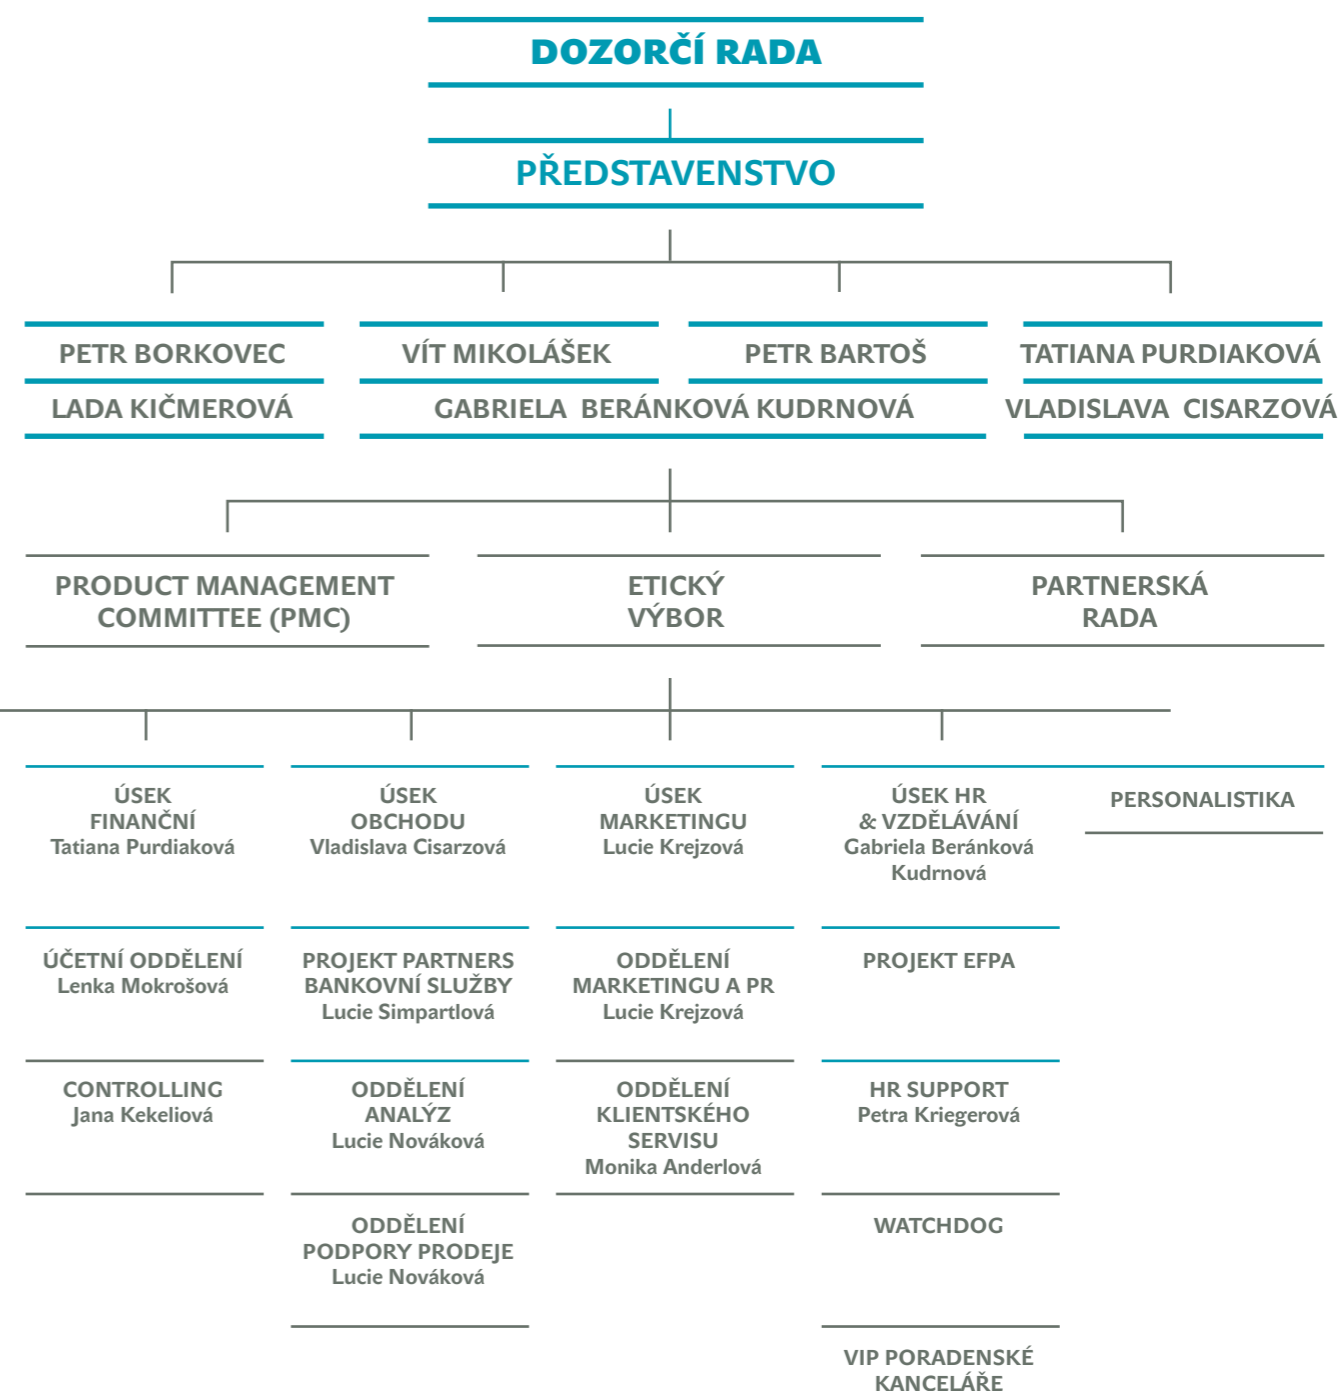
DOZORČÍ RADA

PŘEDSTAVENSTVO

PETR BORKOVEC
LADA KIČMEROVÁ

VÍT MIKOLÁŠEK

PETR BARTOŠ

GABRIELA BERÁNKOVÁ KUDRNOVÁ

TATIANA PURDIAKOVÁ
VLADISLAVA CISARZOVÁ

PRODUCT MANAGEMENT COMMITTEE (PMC)

ETICKÝ VÝBOR

PARTNERSKÁ RADA

ÚSEK FINANČNÍ
Tatiana Purdiaková

ÚČETNÍ ODDĚLENÍ
Lenka Mokrošová

CONTROLLING
Jana Kekeliová

ÚSEK OBCHODU
Vladislava Cisarzová

PROJEKT PARTNERS BANKOVNÍ SLUŽBY
Lucie Simpartlová

ODDĚLENÍ ANALÝZ
Lucie Nováková

ODDĚLENÍ PODPORY PRODEJE
Lucie Nováková

ÚSEK MARKETINGU
Lucie Krejzová

ODDĚLENÍ MARKETINGU A PR
Lucie Krejzová

ODDĚLENÍ KLIENTSKÉHO SERVISU
Monika Anderlová

ÚSEK HR & VZDĚLÁVÁNÍ
Gabriela Beránková Kudrnová

PROJEKT EFPA

HR SUPPORT
Petra Kriegerová

WATCHDOG

VIP PORADENSKÉ KANCELÁŘE

PERSONALISTIKA